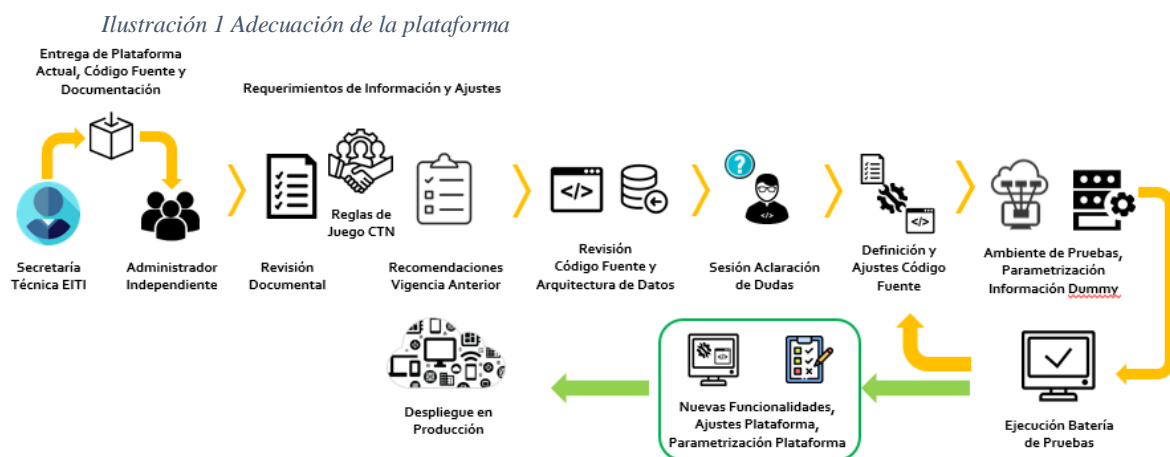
Ilustración 1 Adecuación de la plataforma

Entrega de Plataforma Actual, Código Fuente y Documentación

Requerimientos de Información y Ajustes

Reglas de Juego CTN

Secretaría Técnica EITI

Administrador Independiente

Revisión Documental

Recomendaciones Vigencia Anterior

Revisión Código Fuente y Arquitectura de Datos

Sesión Aclaración de Dudas

Definición y Ajustes Código Fuente

Ambiente de Pruebas, Parametrización Información Dummy

Despliegue en Producción

Nuevas Funcionalidades, Ajustes Plataforma, Parametrización Plataforma

Ejecución Batería de Pruebas